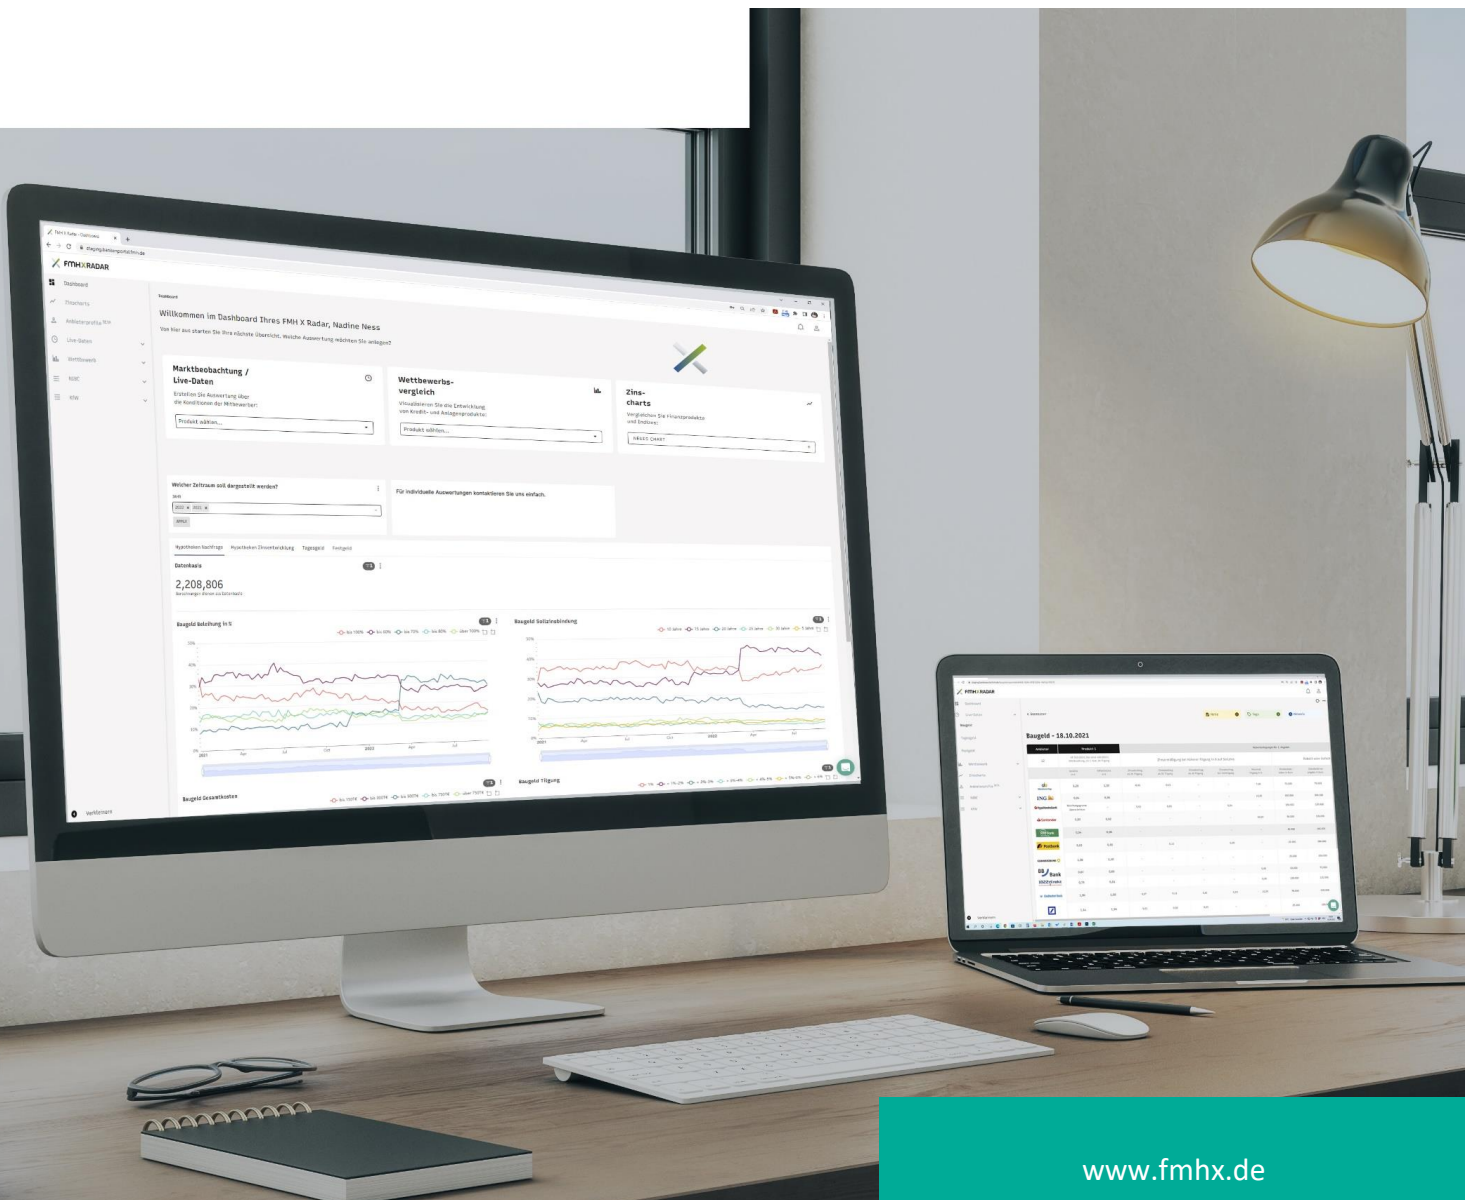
FMHXRADAR

Dashboard

Finanzierung

Anbieterprofile

Live-Daten

Wettbewerb

Willkommen im Dashboard Ihres FMH X Radar, Nadine Ness

Von hier aus starten Sie Ihre nächste Übersicht. Welche Auswertung möchten Sie anlegen?

Marktbeobachtung / Live-Daten

Erstellen Sie Auswertung über die Konditionen der Mitbewerber:

Produkt wählen...

Wettbewerbs-vergleich

Visualisieren Sie die Entwicklung von Kredit- und Anlageprodukten:

Produkt wählen...

Zins-charts

Vergleichen Sie Finanzprodukte und Endzinsen:

Welcher Zeitraum soll dargestellt werden?

Für individuelle Auswertungen kontaktieren Sie uns einfach.

Datenbasis

2,208,806

Baugeld Beleihung in %

Baugeld Sollzinsbindung

Baugeld Gesamtkosten

Baugeld Tilgung

2021

2022

Baugeld - 18.10.2021

ING

Postbank

Bank

www.fmhx.de